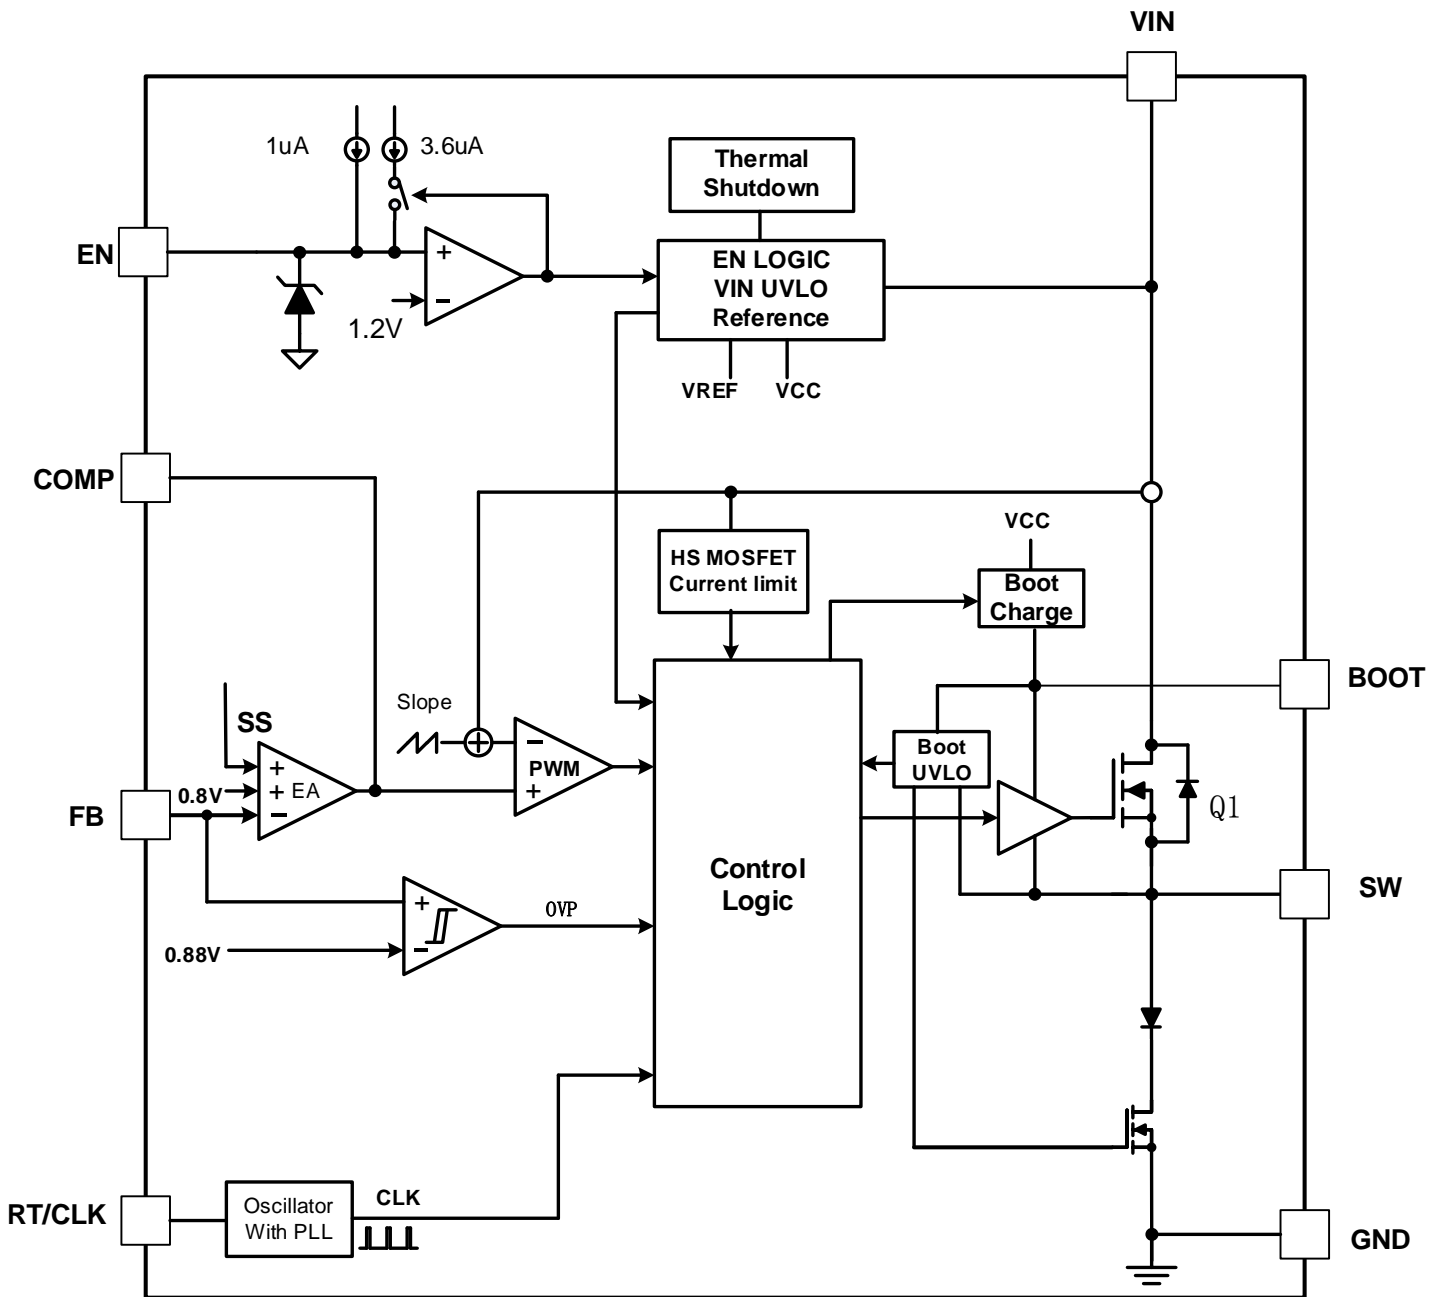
VIN
1uA
3.6uA
Thermal Shutdown
EN
+
−
1.2V
EN LOGIC VIN UVLO Reference
VREF
VCC
COMP
VCC
HS MOSFET Current limit
Boot Charge
BOOT
Slope
SS
+
+ EA
−
−
PWM
+
Boot UVLO
Q1
FB
0.8V
Control Logic
SW
+
−
OVP
0.88V
RT/CLK
Oscillator With PLL
CLK
GND